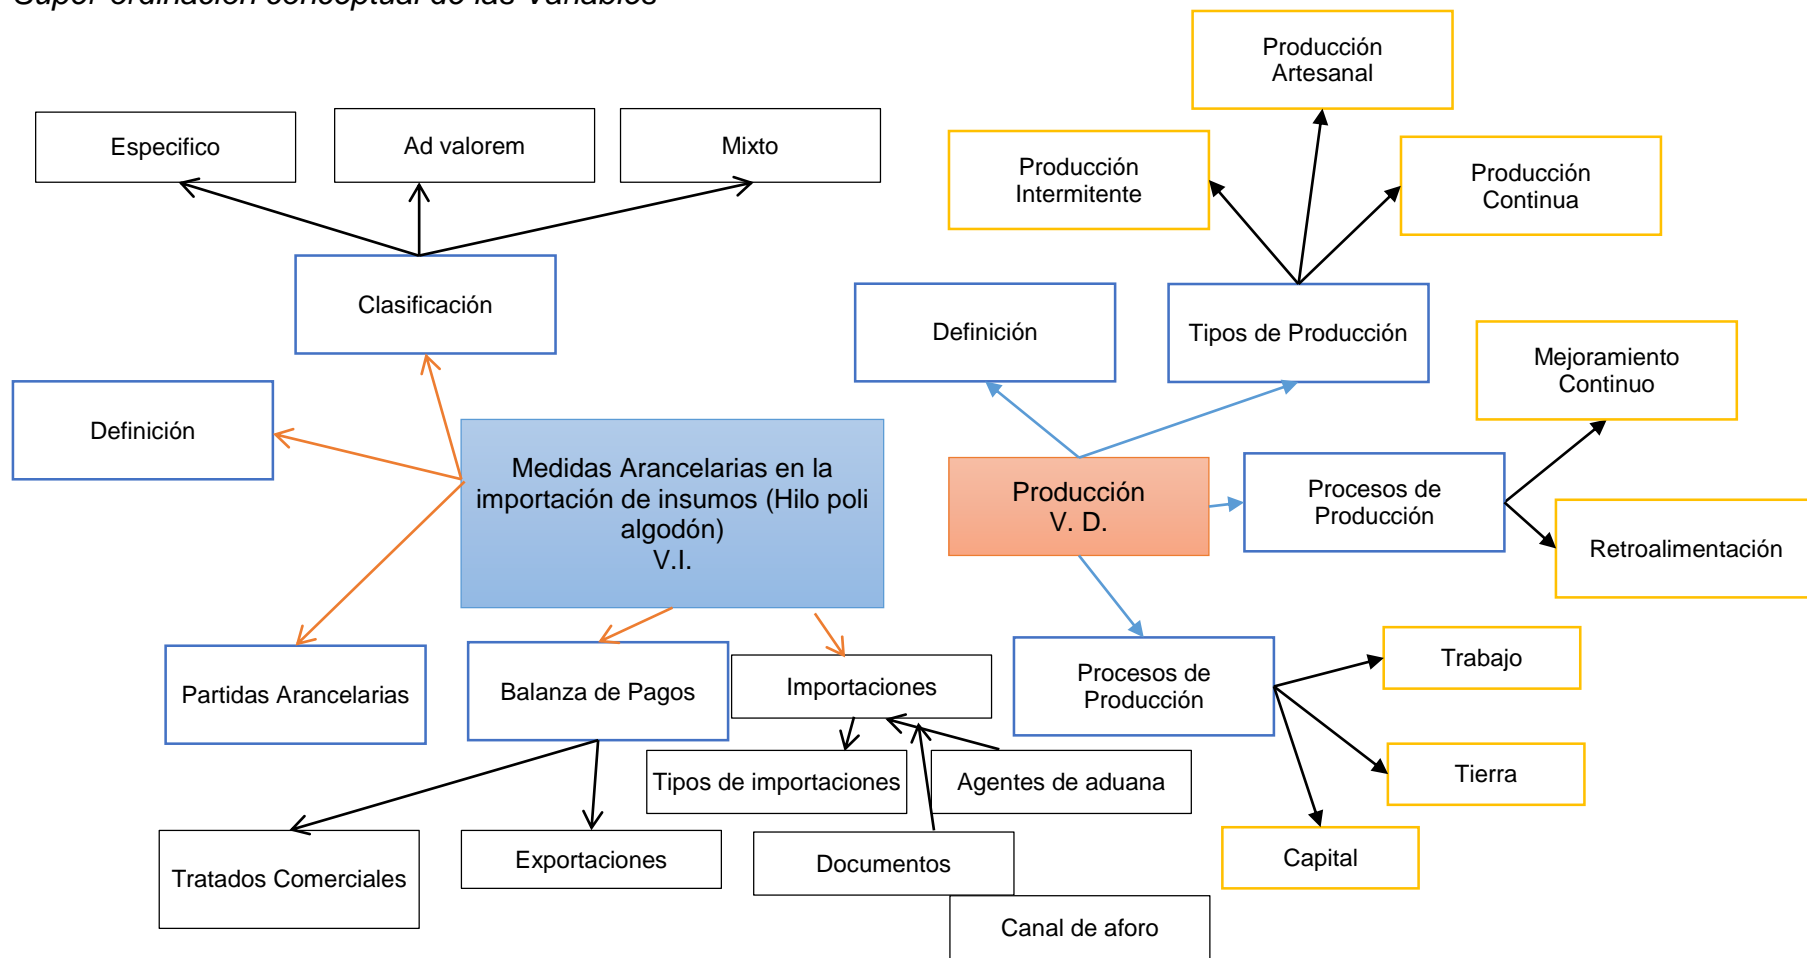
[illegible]

Producción Artesanal

Especifico

Ad valorem

Mixto

Producción Intermitente

Producción Continua

Clasificación

Definición

Tipos de Producción

Mejoramiento Continuo

Definición

Medidas Arancelarias en la importación de insumos (Hilo poli algodón) V.I.

Producción V. D.

Procesos de Producción

Retroalimentación

Partidas Arancelarias

Balanza de Pagos

Importaciones

Procesos de Producción

Trabajo

Tipos de importaciones

Agentes de aduana

Tierra

Tratados Comerciales

Exportaciones

Documentos

Capital

Canal de aforo